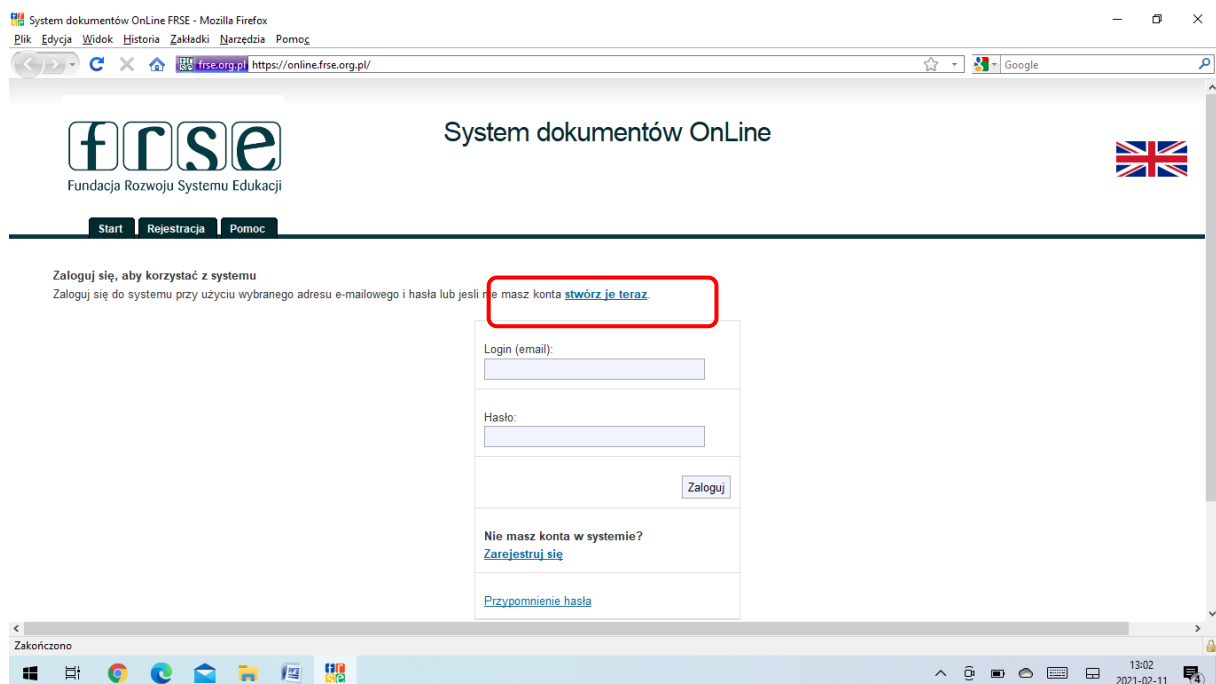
System dokumentów OnLine FRSE - Mozilla Firefox
Plik Edycja Widok Historia Zakładki Narzędzia Pomoc

frse.org.pl https://online.frse.org.pl/

Google

frse
Fundacja Rozwoju Systemu Edukacji

System dokumentów OnLine

Start Rejestracja Pomoc

Zaloguj się, aby korzystać z systemu
Zaloguj się do systemu przy użyciu wybranego adresu e-mailowego i hasła lub jeśli nie masz konta stwórz je teraz.

Login (email):

Hasło:

Zaloguj

Nie masz konta w systemie?
Zarejestruj się

Przypomnienie hasła

Zakończono

13:02
2021-02-11
4